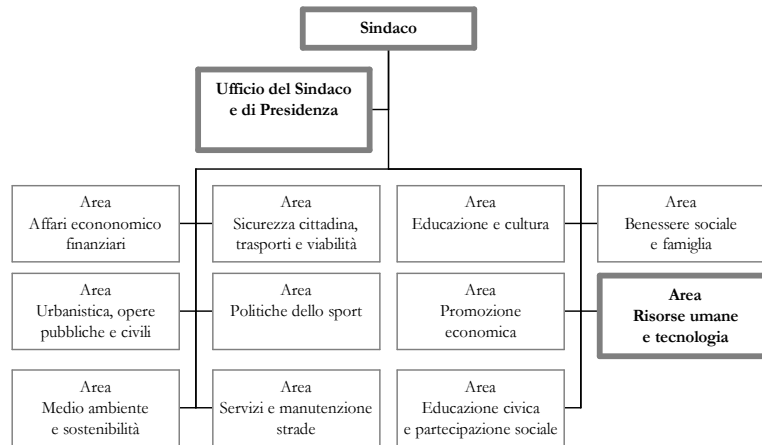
Sindaco

Ufficio del Sindaco e di Presidenza

Area Affari econonomico finanziari

Area Sicurezza cittadina, trasporti e viabilità

Area Educazione e cultura

Area Benessere sociale e famiglia

Area Urbanistica, opere pubbliche e civili

Area Politiche dello sport

Area Promozione economica

Area Risorse umane e tecnologia

Area Medio ambiente e sostenibilità

Area Servizi e manutenzione strade

Area Educazione civica e partecipazione sociale